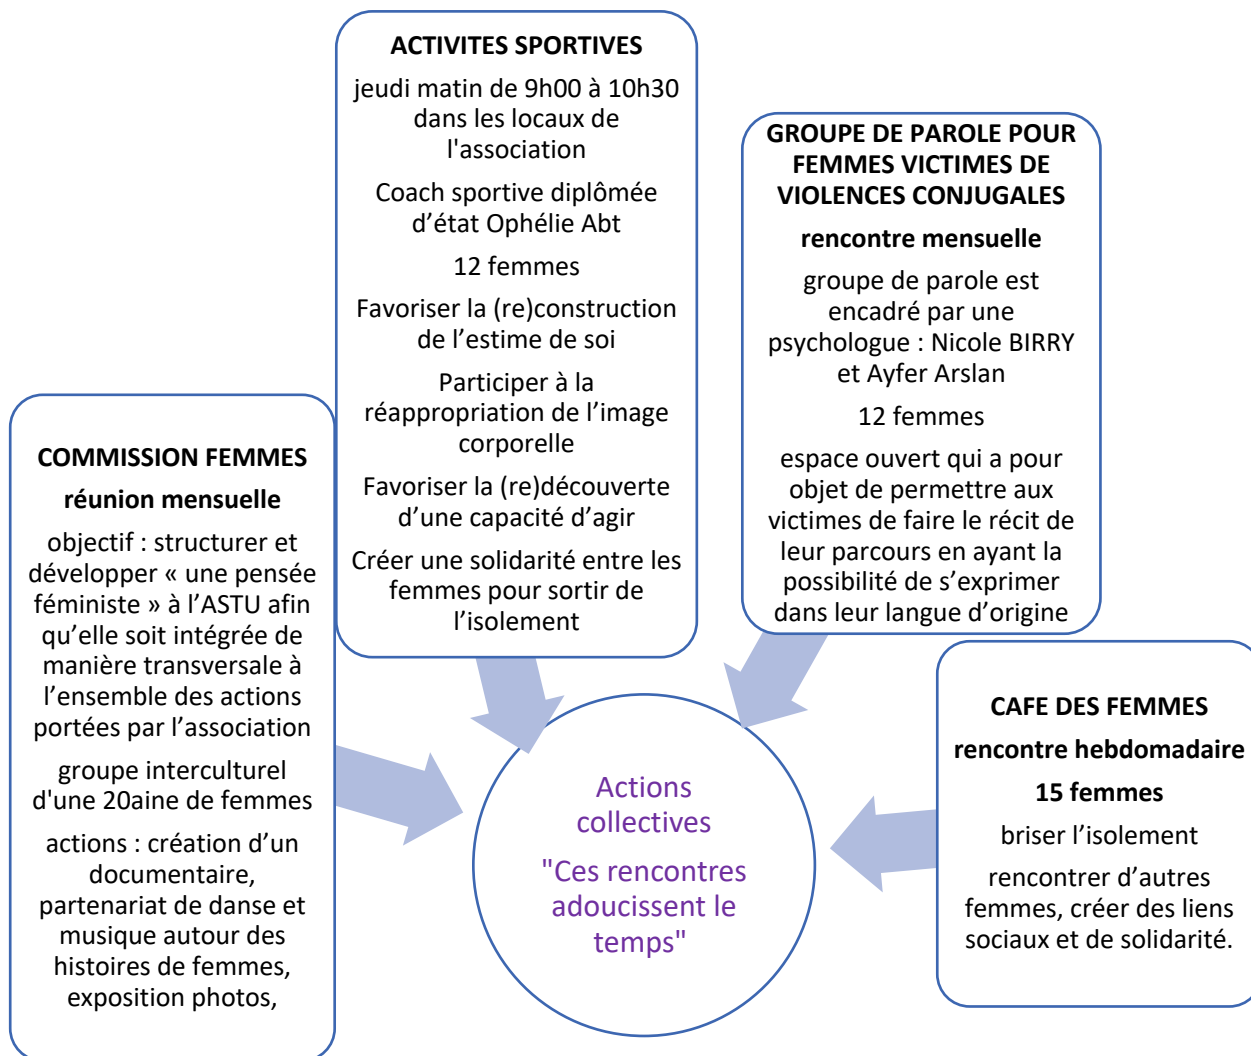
ACTIVITES SPORTIVES

jeudi matin de 9h00 à 10h30 dans les locaux de l'association

Coach sportive diplômée d'état Ophélie Abt

12 femmes

Favoriser la (re)construction de l'estime de soi

Participer à la réappropriation de l'image corporelle

Favoriser la (re)découverte d'une capacité d'agir

Créer une solidarité entre les femmes pour sortir de l'isolement

GROUPE DE PAROLE POUR FEMMES VICTIMES DE VIOLENCES CONJUGALES

rencontre mensuelle

groupe de parole est encadré par une psychologue : Nicole BIRRY et Ayfer Arslan

12 femmes

espace ouvert qui a pour objet de permettre aux victimes de faire le récit de leur parcours en ayant la possibilité de s'exprimer dans leur langue d'origine

COMMISSION FEMMES

réunion mensuelle

objectif : structurer et développer « une pensée féministe » à l'ASTU afin qu'elle soit intégrée de manière transversale à l'ensemble des actions portées par l'association

groupe interculturel d'une 20aine de femmes

actions : création d'un documentaire, partenariat de danse et musique autour des histoires de femmes, exposition photos,

Actions collectives

"Ces rencontres adoucissent le temps"

CAFE DES FEMMES

rencontre hebdomadaire

15 femmes

briser l'isolement

rencontrer d'autres femmes, créer des liens sociaux et de solidarité.